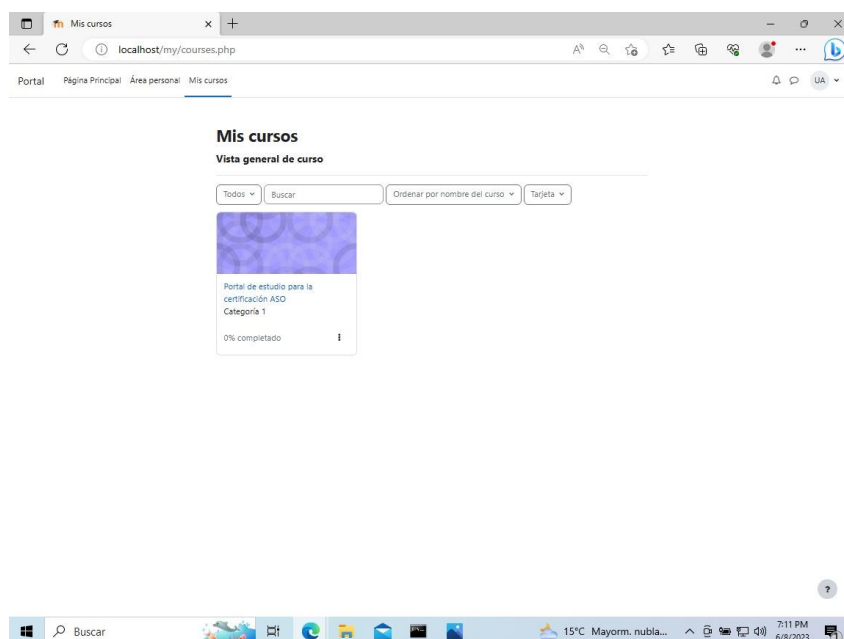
Mis cursos
localhost/my/courses.php

Portal  Página Principal  Área personal  Mis cursos  UA

Mis cursos

Vista general de curso

Todos  Buscar  Ordenar por nombre del curso  Tarjeta

Portal de estudio para la certificación ASO
Categoría 1

0% completado

?

Buscar  15°C Mayorm. nubla...  7:11 PM 6/8/2023